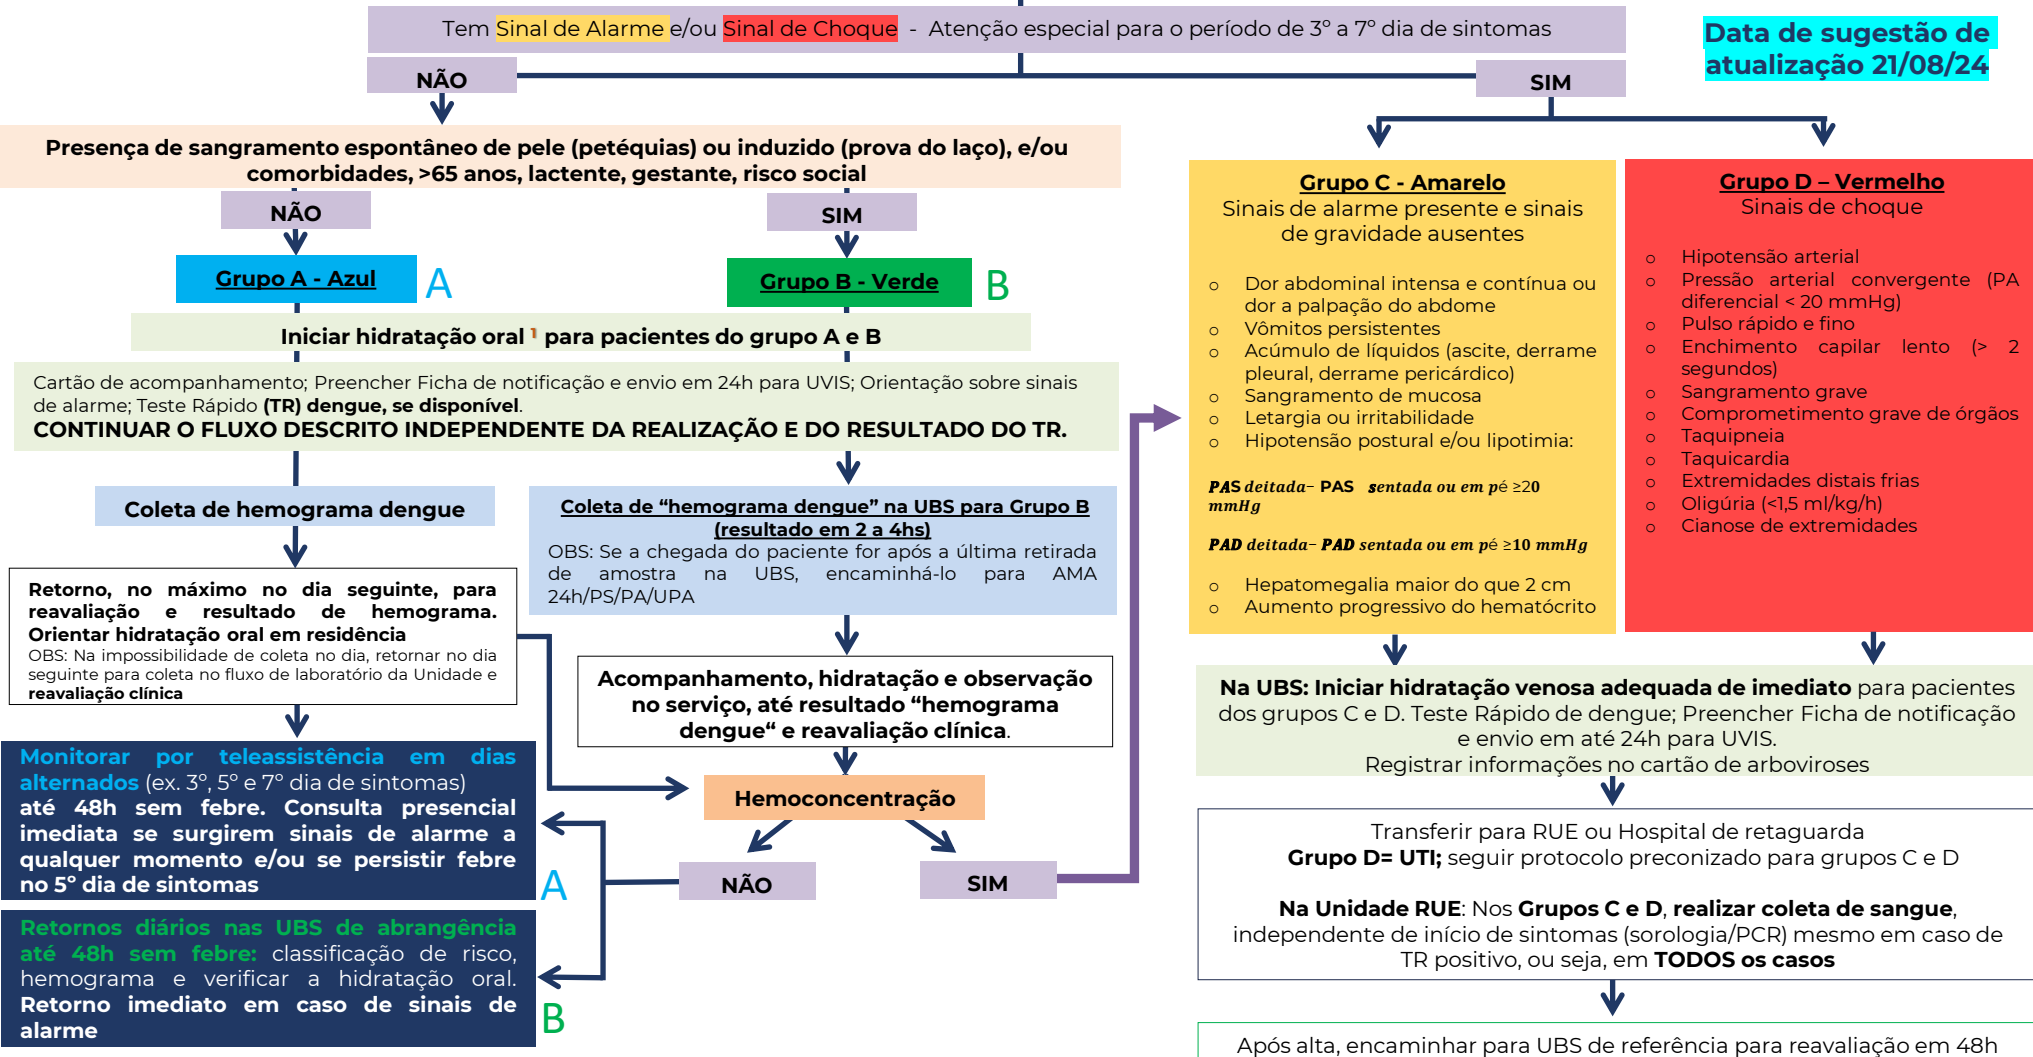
Tem Sinal de Alarme e/ou Sinal de Choque - Atenção especial para o período de 3° a 7° dia de sintomas

Data de sugestão de atualização 21/08/24

NÃO

SIM

Presença de sangramento espontâneo de pele (petéquias) ou induzido (prova do laço), e/ou comorbidades, >65 anos, lactente, gestante, risco social

NÃO

SIM

Grupo A - Azul A

Grupo B - Verde B

Iniciar hidratação oral ¹ para pacientes do grupo A e B

Cartão de acompanhamento; Preencher Ficha de notificação e envio em 24h para UVIS; Orientação sobre sinais de alarme; Teste Rápido (TR) dengue, se disponível.
CONTINUAR O FLUXO DESCRITO INDEPENDENTE DA REALIZAÇÃO E DO RESULTADO DO TR.

Coleta de hemograma dengue

Coleta de "hemograma dengue" na UBS para Grupo B (resultado em 2 a 4hs)
OBS: Se a chegada do paciente for após a última retirada de amostra na UBS, encaminhá-lo para AMA 24h/PS/PA/UPA

Retorno, no máximo no dia seguinte, para reavaliação e resultado de hemograma. Orientar hidratação oral em residência
OBS: Na impossibilidade de coleta no dia, retornar no dia seguinte para coleta no fluxo de laboratório da Unidade e reavaliação clínica

Acompanhamento, hidratação e observação no serviço, até resultado "hemograma dengue" e reavaliação clínica.

Hemoconcentração

NÃO

SIM

Monitorar por teleassistência em dias alternados (ex. 3°, 5° e 7° dia de sintomas) até 48h sem febre. Consulta presencial imediata se surgirem sinais de alarme a qualquer momento e/ou se persistir febre no 5° dia de sintomas

A

Retornos diários nas UBS de abrangência até 48h sem febre: classificação de risco, hemograma e verificar a hidratação oral. Retorno imediato em caso de sinais de alarme

B

Grupo C - Amarelo
Sinais de alarme presente e sinais de gravidade ausentes

o Dor abdominal intensa e contínua ou dor a palpação do abdome
o Vômitos persistentes
o Acúmulo de líquidos (ascite, derrame pleural, derrame pericárdico)
o Sangramento de mucosa
o Letargia ou irritabilidade
o Hipotensão postural e/ou lipotimia:

PAS deitada– PAS sentada ou em pé ≥20 mmHg

PAD deitada– PAD sentada ou em pé ≥10 mmHg

o Hepatomegalia maior do que 2 cm
o Aumento progressivo do hematócrito

Grupo D – Vermelho
Sinais de choque

o Hipotensão arterial
o Pressão arterial convergente (PA diferencial < 20 mmHg)
o Pulso rápido e fino
o Enchimento capilar lento (> 2 segundos)
o Sangramento grave
o Comprometimento grave de órgãos
o Taquipneia
o Taquicardia
o Extremidades distais frias
o Oligúria (<1,5 ml/kg/h)
o Cianose de extremidades

Na UBS: Iniciar hidratação venosa adequada de imediato para pacientes dos grupos C e D. Teste Rápido de dengue; Preencher Ficha de notificação e envio em até 24h para UVIS.
Registrar informações no cartão de arboviroses

Transferir para RUE ou Hospital de retaguarda
Grupo D= UTI; seguir protocolo preconizado para grupos C e D

Na Unidade RUE: Nos Grupos C e D, realizar coleta de sangue, independente de início de sintomas (sorologia/PCR) mesmo em caso de TR positivo, ou seja, em TODOS os casos

Após alta, encaminhar para UBS de referência para reavaliação em 48h